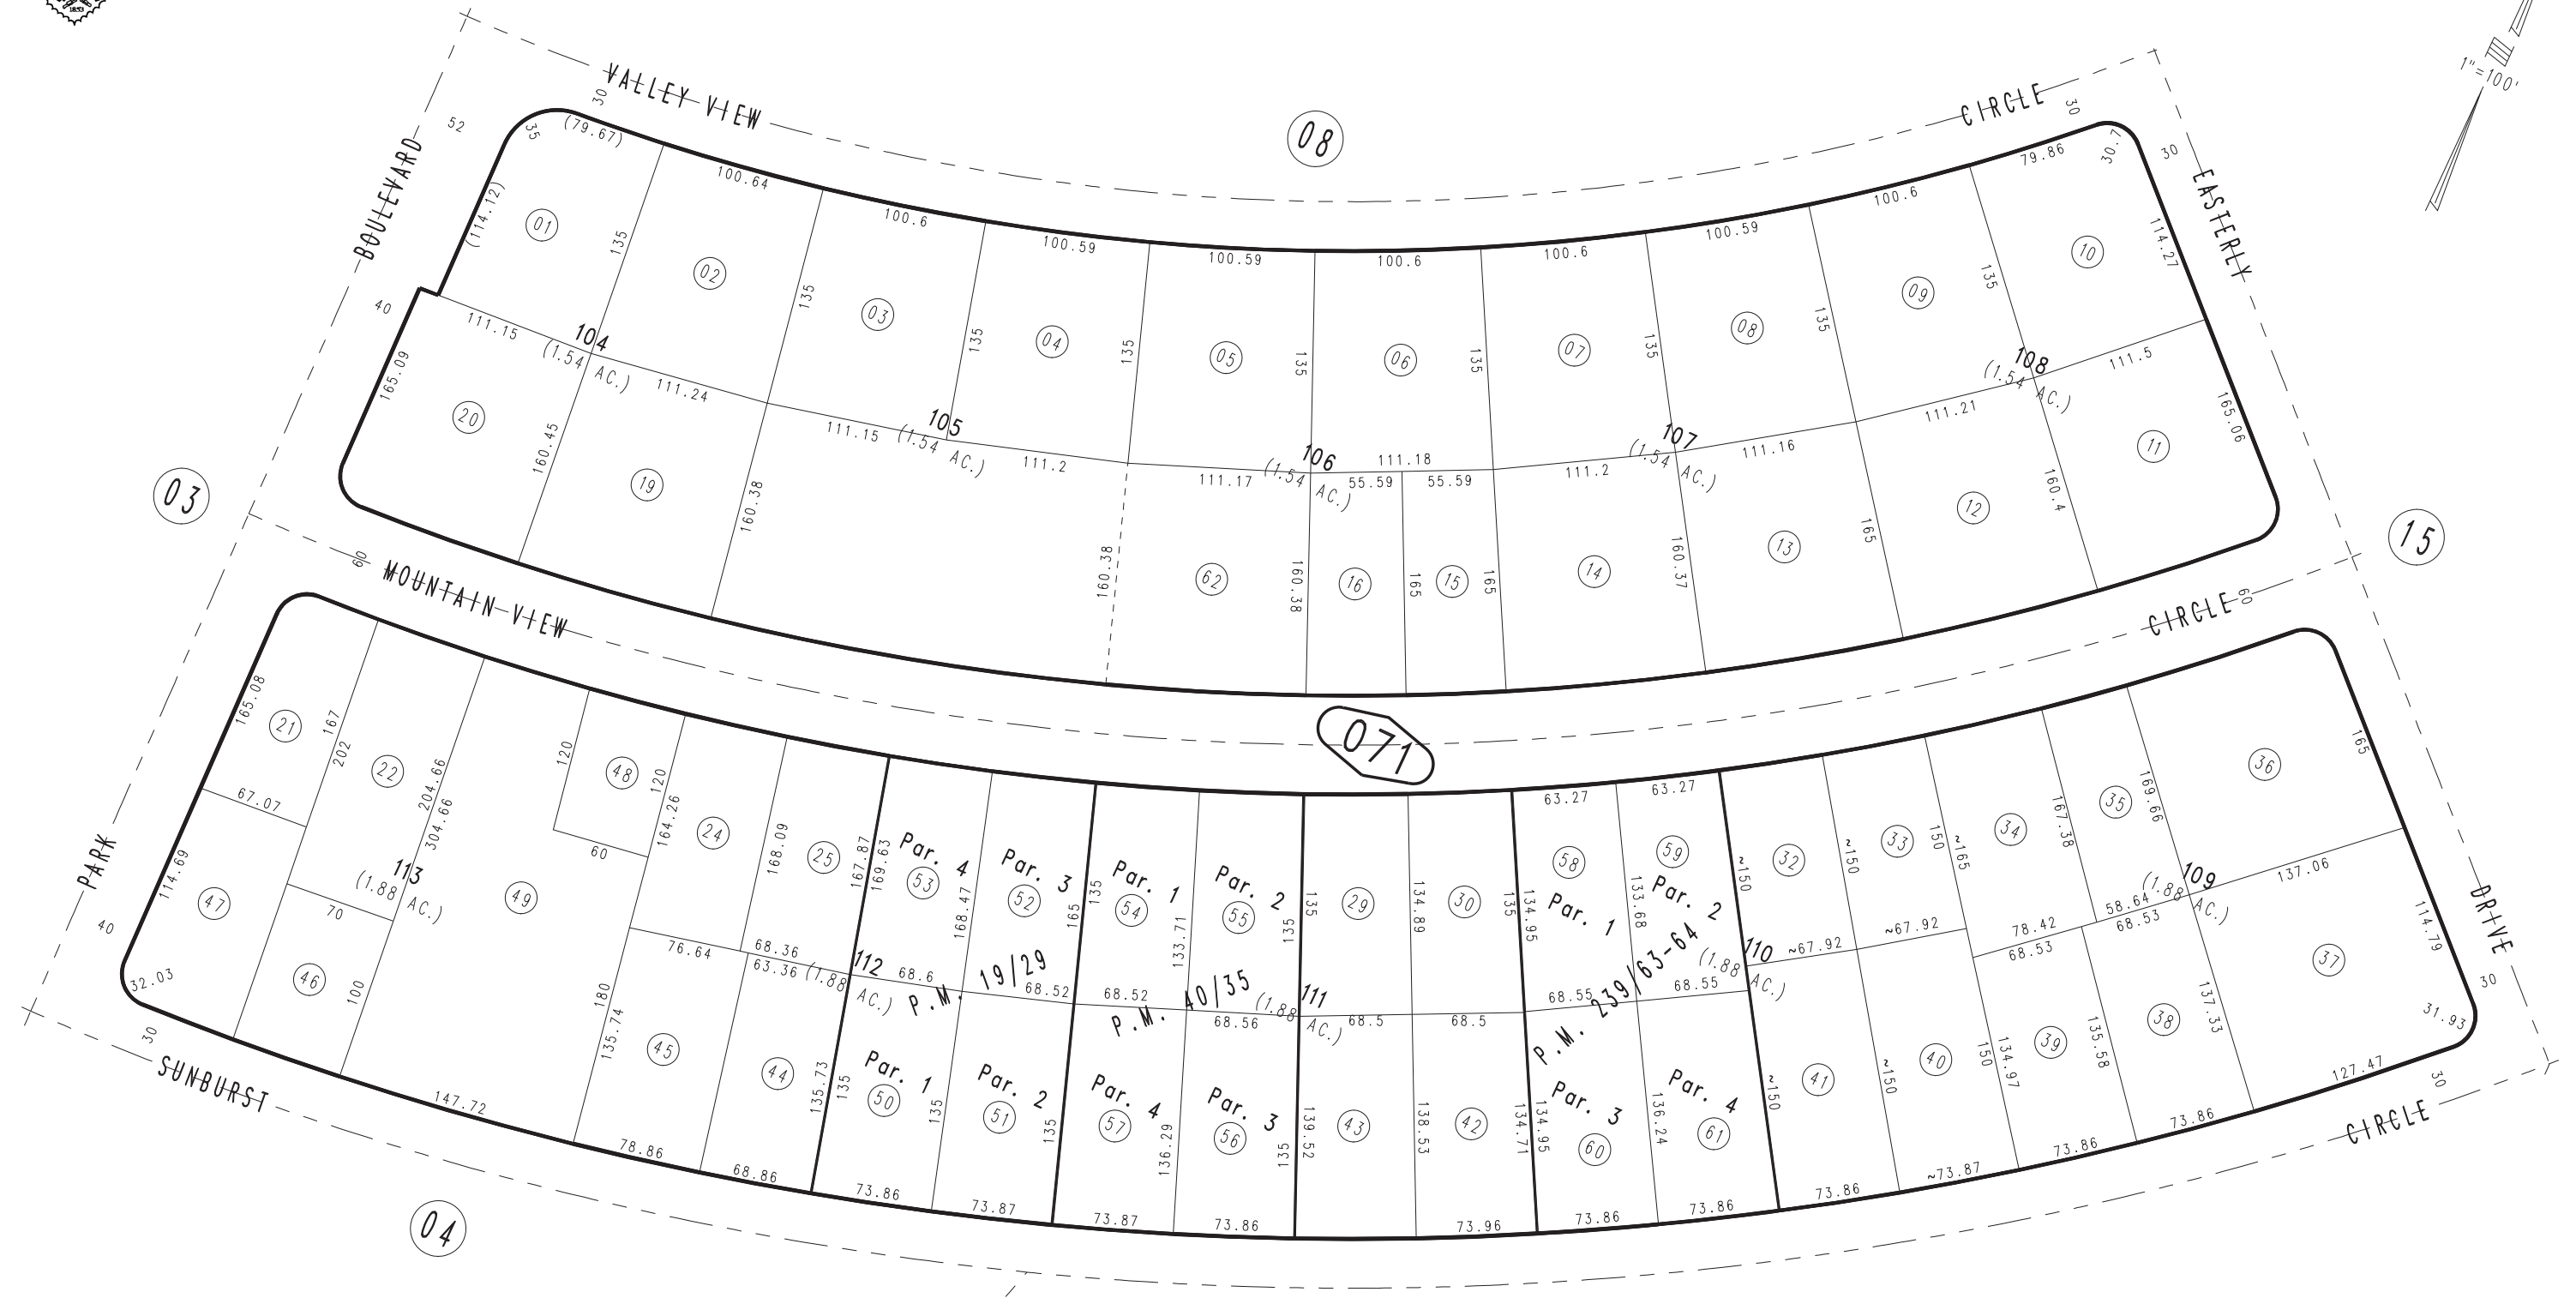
VALLEY VIEW CIRCLE
08
BOULEVARD
EASTERLY
30 52 35 (79.67) 100.64 100.6 100.59 100.59 100.6 100.6 100.59 100.6 79.86 30.7 30 30
(114.12) 01 135 02 135 03 135 04 135 05 135 06 135 07 135 08 135 09 135 10 114.27
40 111.15 104 (1.54 AC.) 111.24 105 111.15 (1.54 AC.) 111.2 106 111.18 (1.54 AC.) 111.17 55.59 55.59 107 111.2 (1.54 AC.) 111.16 108 (1.54 AC.) 111.21 111.5
165.09 20 160.45 19 160.38 160.38 62 160.38 16 165 15 165 14 160.37 13 165 12 160.4 11 165.06
03
15
60 MOUNTAIN VIEW CIRCLE 60
071
165.08 21 167 202 22 204.66 304.66 120 48 120 164.26 24 168.09 25 167.87 169.63 Par. 4 53 168.47 Par. 3 52 165 135 Par. 1 54 133.71 Par. 2 55 135 135 29 134.89 30 135 134.95 63.27 58 Par. 1 133.68 63.27 59 Par. 2 ~150 32 ~150 33 150 ~165 34 167.38 35 169.66 36 165
67.07 60
PARK
114.69 47 113 (1.88 AC.) 70 49
40 46 100 76.64 68.36 63.36 (1.88 AC.) 112 68.6 P.M. 19/29 68.52 68.52 P.M. 40/35 (1.88 AC.) 68.56 111 68.5 68.5 68.55 P.M. 239/63-64 (1.88 AC.) 68.55 110 ~67.92 ~67.92 78.42 68.53 58.64 68.53 (1.88 AC.) 109 137.06 114.79
DRIVE
32.03 180 135.74 45 44 135.73 135 Par. 1 50 135 Par. 2 51 135 Par. 4 57 136.29 Par. 3 56 135 139.52 43 138.53 42 134.71 134.95 Par. 3 60 136.24 Par. 4 61 ~150 41 ~150 40 150 134.97 39 135.58 38 137.33 37 31.93 30
30 SUNBURST 147.72 78.86 68.86 73.86 73.87 73.87 73.86 73.96 73.86 73.86 73.86 ~73.87 73.86 73.86 127.47 30 CIRCLE
04
1" = 100'